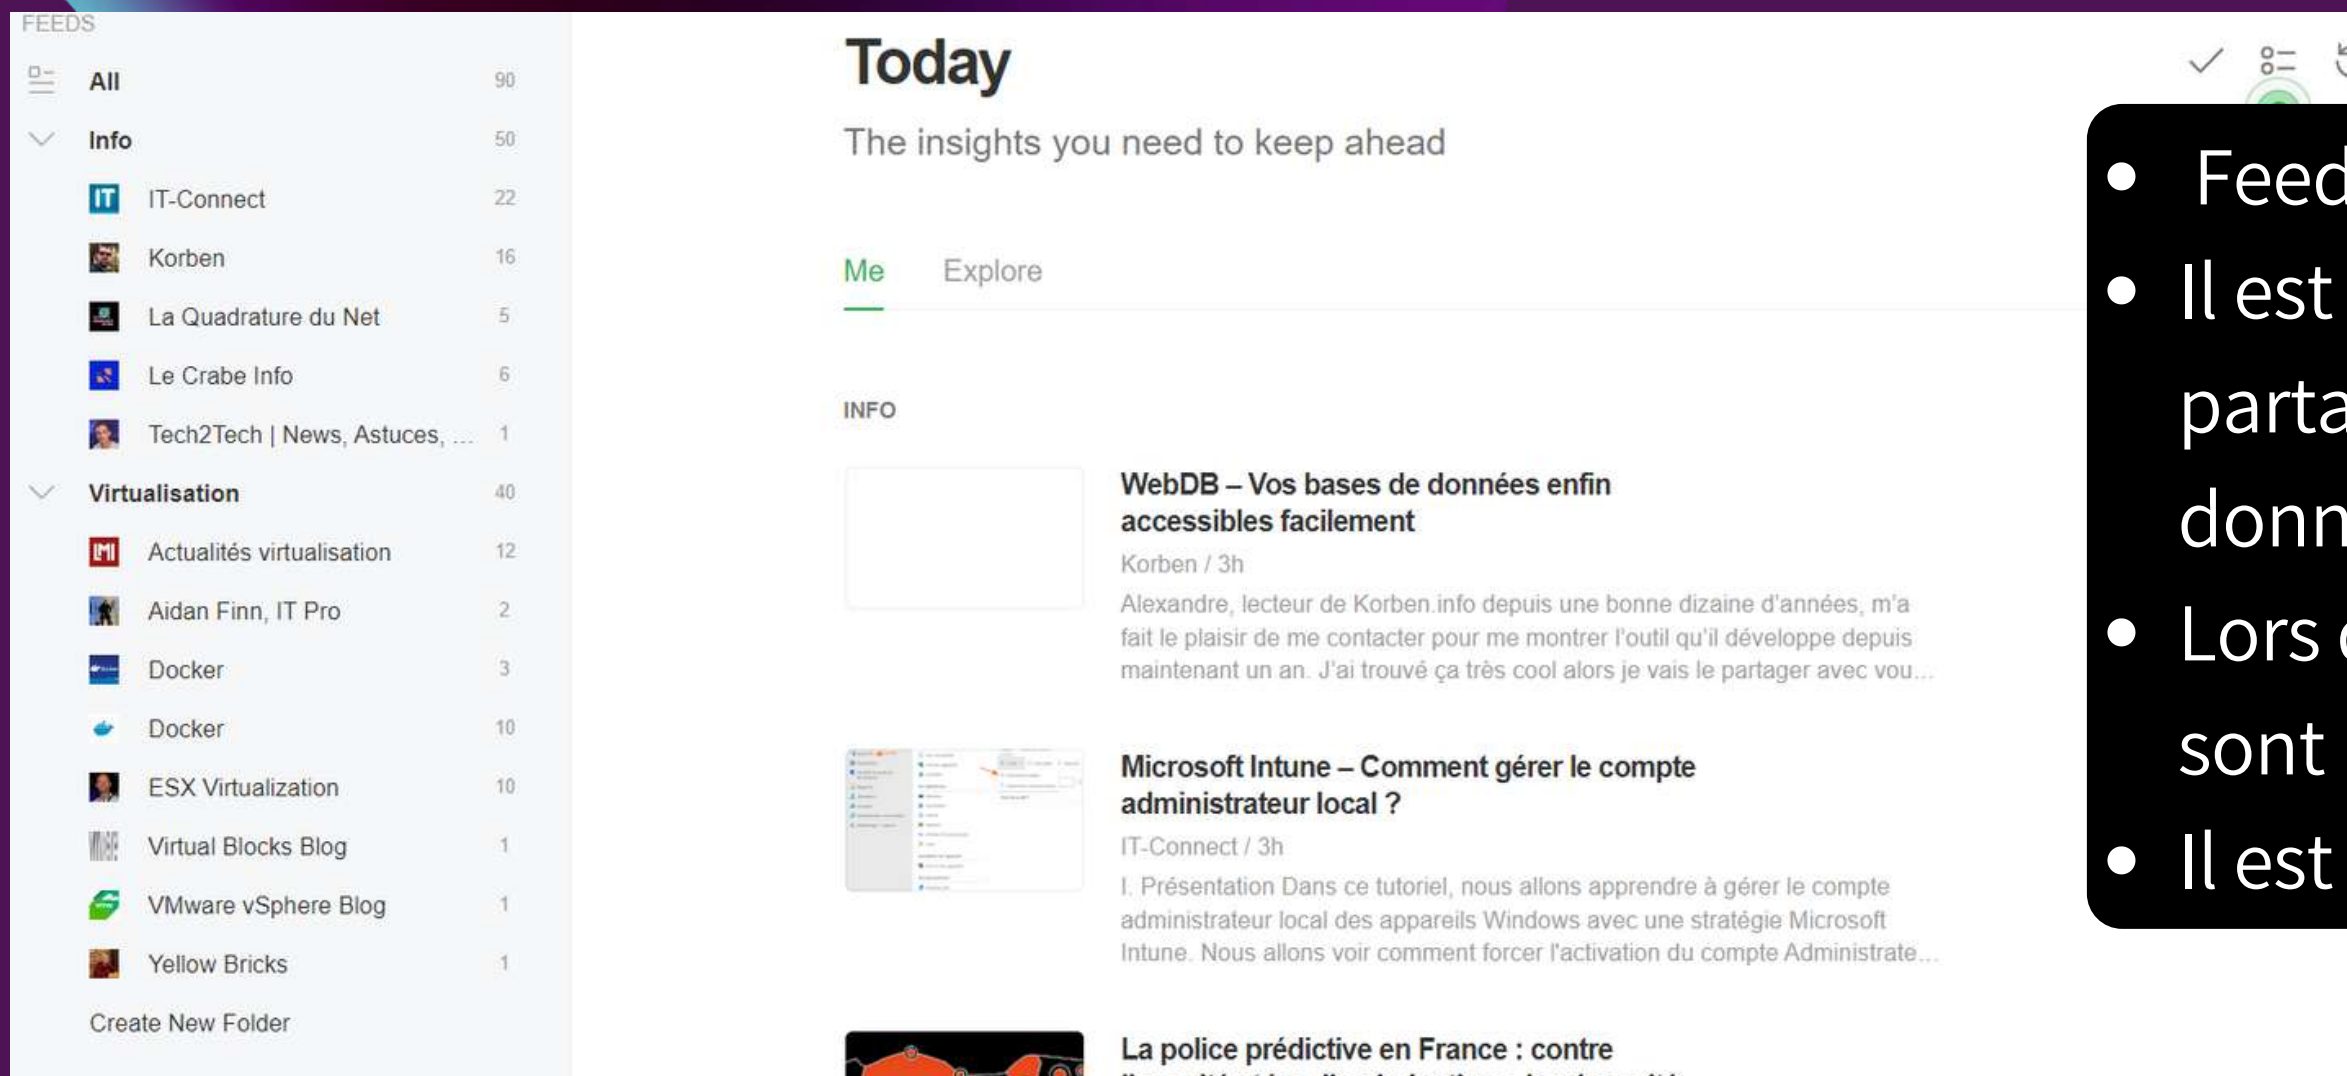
FEEDS

All 90

Info 50

IT-Connect 22

Korben 16

La Quadrature du Net 5

Le Crabe Info 6

Tech2Tech | News, Astuces, ... 1

Virtualisation 40

Actualités virtualisation 12

Aidan Finn, IT Pro 2

Docker 3

Docker 10

ESX Virtualization 10

Virtual Blocks Blog 1

VMware vSphere Blog 1

Yellow Bricks 1

Create New Folder

Today

The insights you need to keep ahead

Me Explore

INFO

WebDB – Vos bases de données enfin accessibles facilement

Korben / 3h

Alexandre, lecteur de Korben.info depuis une bonne dizaine d'années, m'a fait le plaisir de me contacter pour me montrer l'outil qu'il développe depuis maintenant un an. J'ai trouvé ça très cool alors je vais le partager avec vou...

Microsoft Intune – Comment gérer le compte administrateur local ?

IT-Connect / 3h

I. Présentation Dans ce tutoriel, nous allons apprendre à gérer le compte administrateur local des appareils Windows avec une stratégie Microsoft Intune. Nous allons voir comment forcer l'activation du compte Administrate...

La police prédictive en France : contre

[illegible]

• Feed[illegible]

• Il est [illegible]

parta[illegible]

donn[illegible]

• Lors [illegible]

sont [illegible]

• Il est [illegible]